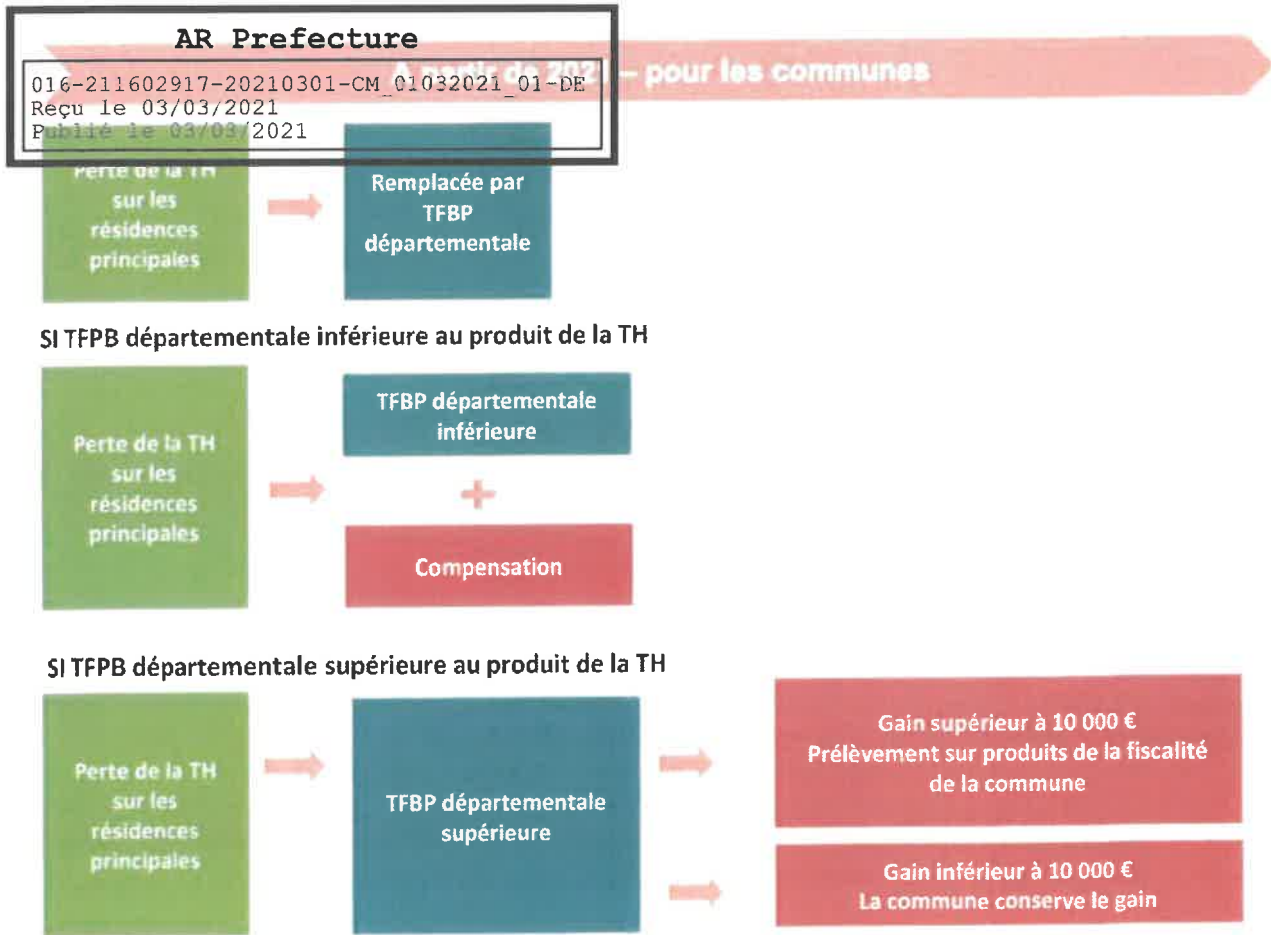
AR Prefecture
016-211602917-20210301-CM_01032021_01-DE
Reçu le 03/03/2021
Publié le 03/03/2021

A partir de 2021 – pour les communes

Perte de la TH sur les résidences principales

Remplacée par TFBP départementale

SI TFPB départementale inférieure au produit de la TH

Perte de la TH sur les résidences principales

TFBP départementale inférieure

+

Compensation

SI TFPB départementale supérieure au produit de la TH

Perte de la TH sur les résidences principales

TFBP départementale supérieure

Gain supérieur à 10 000 €
Prélèvement sur produits de la fiscalité de la commune

Gain inférieur à 10 000 €
La commune conserve le gain